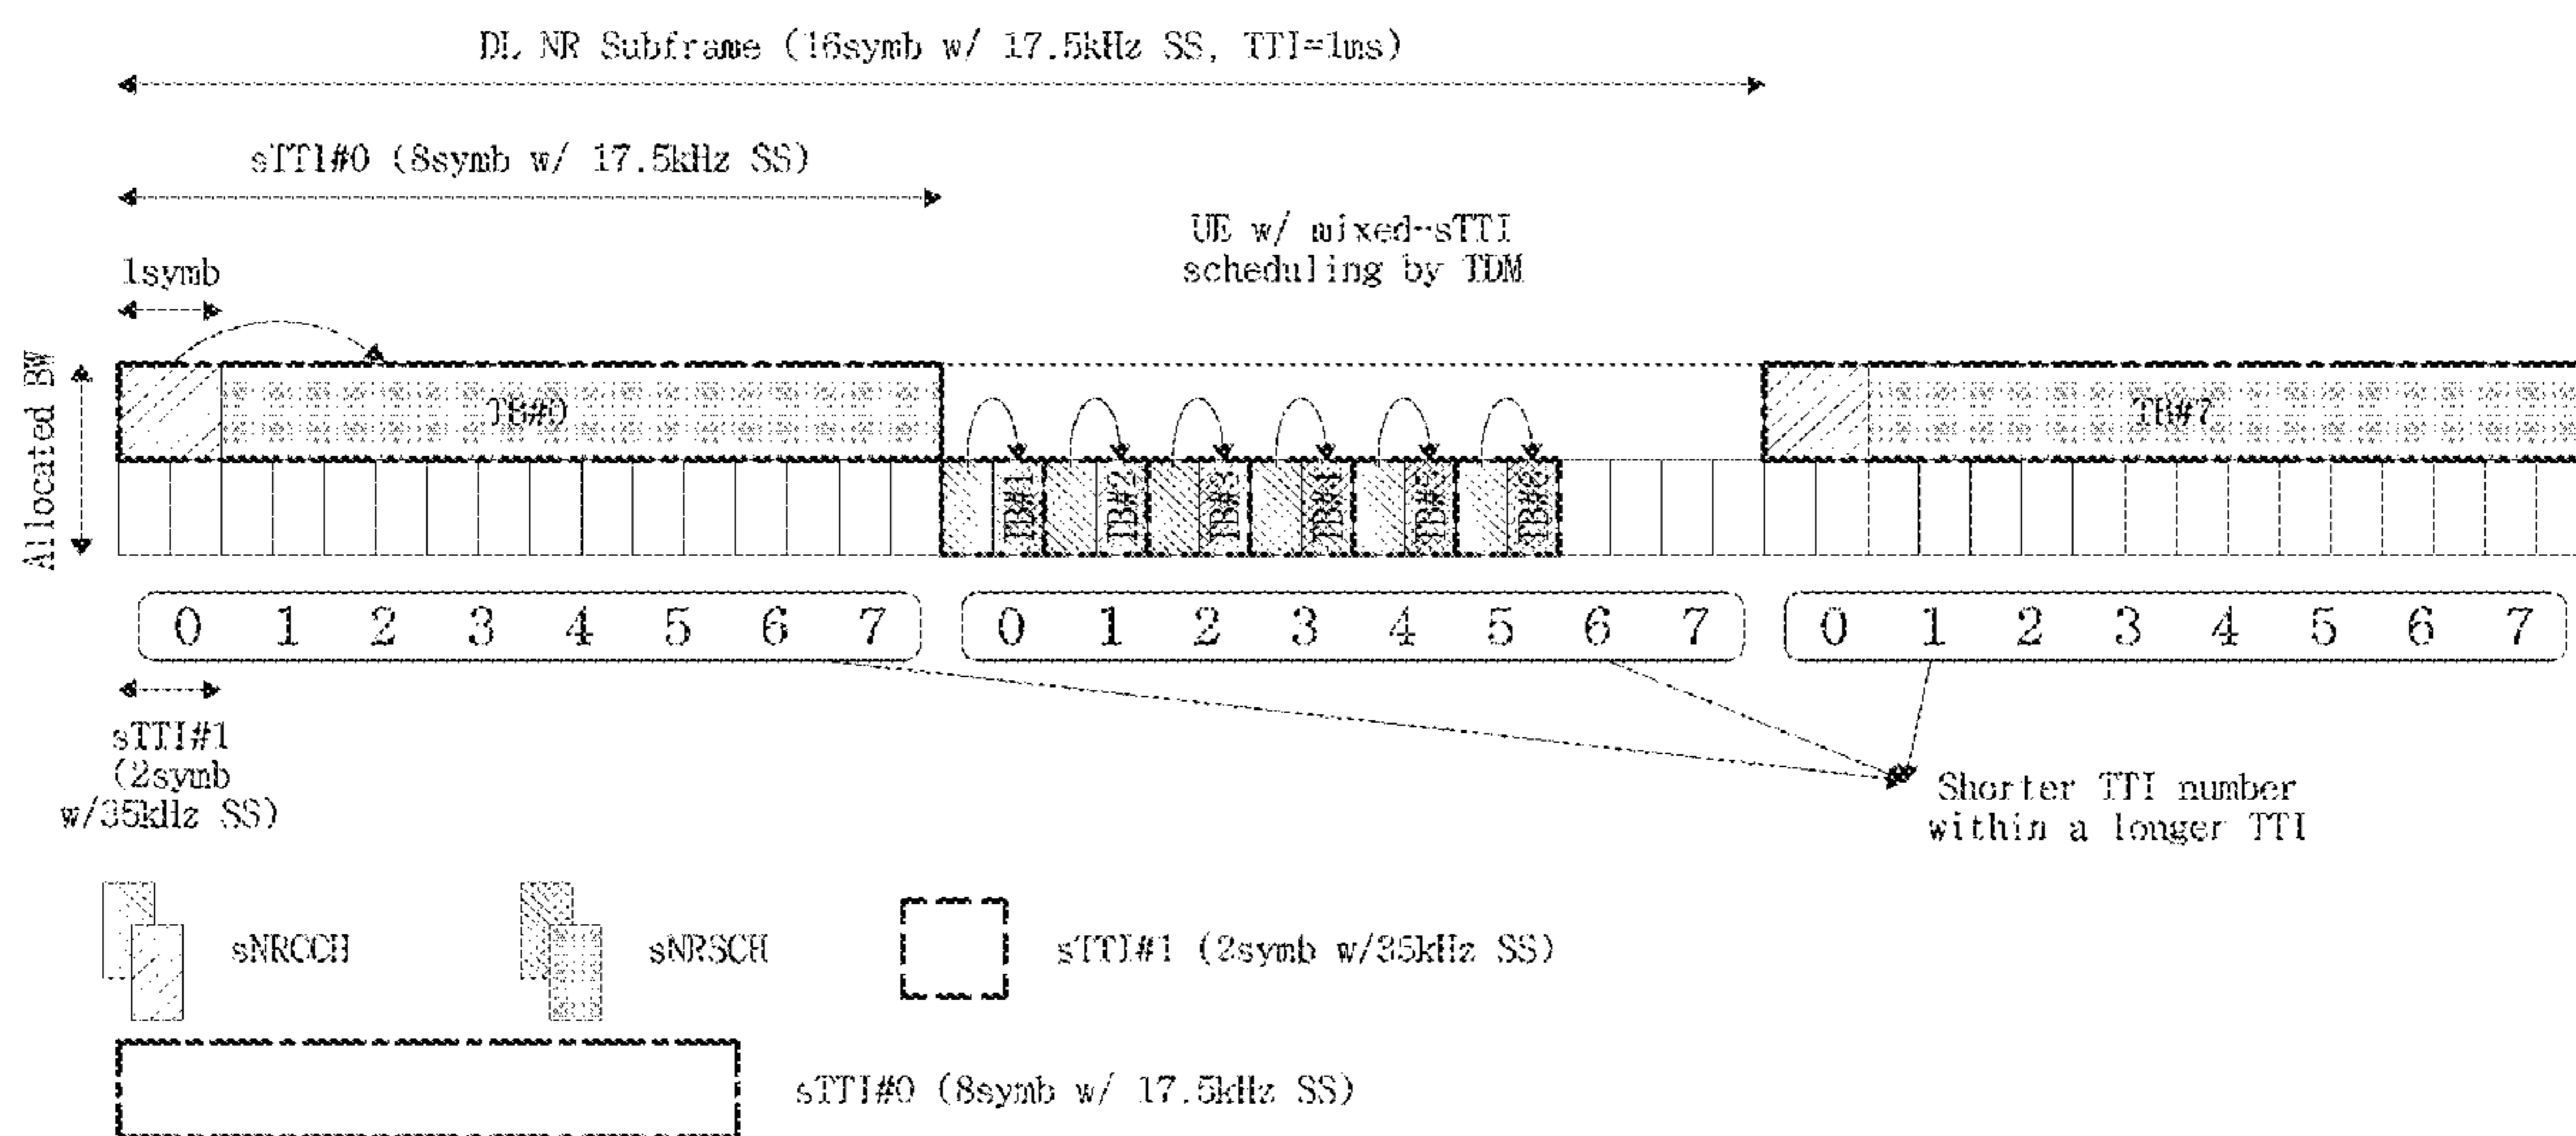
DL NR Subframe (16symb w/ 17.5kHz SS, TTI=1ms)

sTTI#0 (8symb w/ 17.5kHz SS)

UE w/ mixed-sTTI scheduling by TDM

1symb

Allocated BW

TB#0

TB#1 TB#2 TB#3 TB#4 TB#5 TB#6

TB#7

0 1 2 3 4 5 6 7 0 1 2 3 4 5 6 7 0 1 2 3 4 5 6 7

sTTI#1 (2symb w/35kHz SS)

Shorter TTI number within a longer TTI

sNRCCH

sNRSCH

sTTI#1 (2symb w/35kHz SS)

sTTI#0 (8symb w/ 17.5kHz SS)